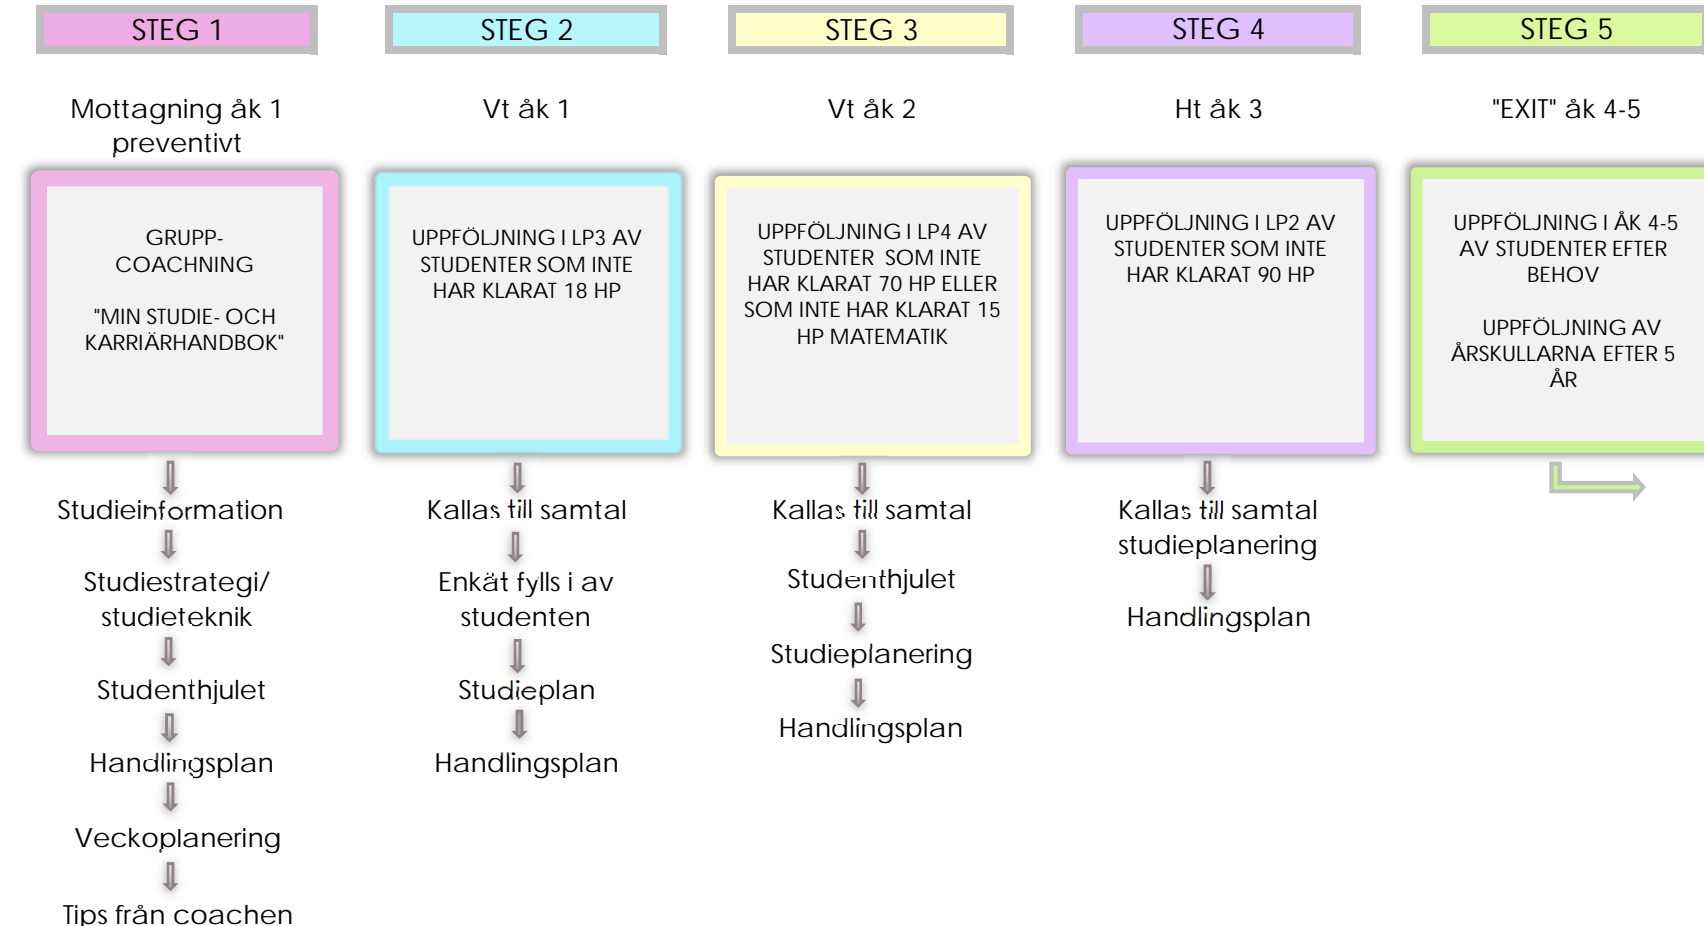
STEG 1

Mottagning åk 1 preventivt

GRUPP-COACHING

"MIN STUDIE- OCH KARRIÄRHANDBOK"

Studieinformation

Studiestrategi/ studieteknik

Studenthjulet

Handlingsplan

Veckoplanering

Tips från coachen

STEG 2

Vt åk 1

UPPFÖLJNING I LP3 AV STUDENTER SOM INTE HAR KLARAT 18 HP

Kallas till samtal

Enkät fylls i av studenten

Studieplan

Handlingsplan

STEG 3

Vt åk 2

UPPFÖLJNING I LP4 AV STUDENTER SOM INTE HAR KLARAT 70 HP ELLER SOM INTE HAR KLARAT 15 HP MATEMATIK

Kallas till samtal

Studenthjulet

Studieplanering

Handlingsplan

STEG 4

Ht åk 3

UPPFÖLJNING I LP2 AV STUDENTER SOM INTE HAR KLARAT 90 HP

Kallas till samtal studieplanering

Handlingsplan

STEG 5

"EXIT" åk 4-5

UPPFÖLJNING I ÅK 4-5 AV STUDENTER EFTER BEHOV

UPPFÖLJNING AV ÅRSKULLARNA EFTER 5 ÅR